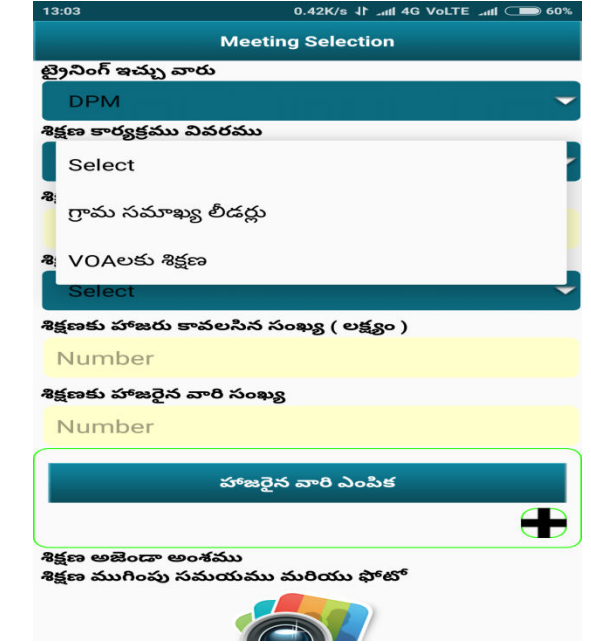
13:03 0.42K/s 4G VoLTE 60%

Meeting Selection

ట్రైనింగ్ ఇచ్చు వారు

DPM

శిక్షణ కార్యక్రమము వివరము

Select

గ్రామ సమాఖ్య లీడర్లు

VOAలకు శిక్షణ

Select

శిక్షణకు హాజరు కావలసిన సంఖ్య ( లక్ష్యం )

Number

శిక్షణకు హాజరైన వారి సంఖ్య

Number

హాజరైన వారి ఎంపిక

శిక్షణ అజెండా అంశము
శిక్షణ ముగింపు సమయము మరియు ఫోటో